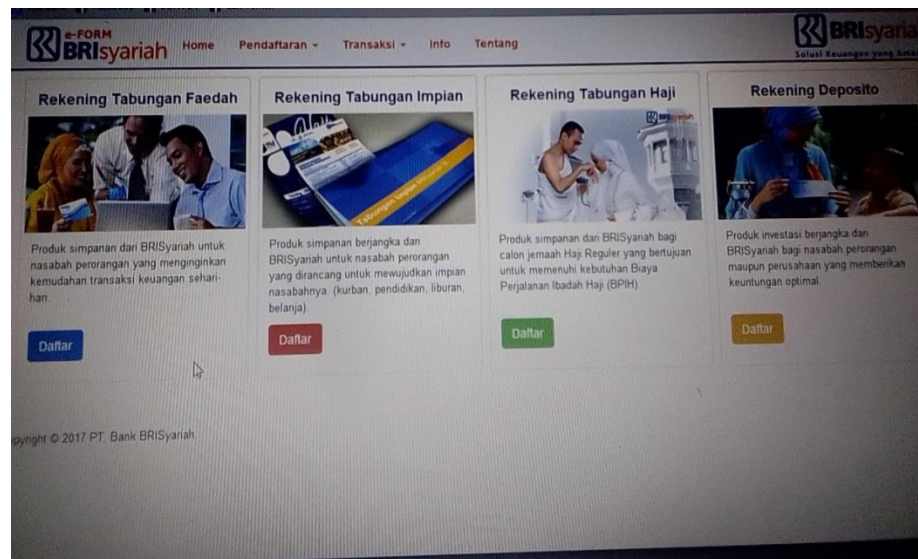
e-FORM BRIsyariah Home Pendaftaran ▾ Transaksi ▾ Info Tentang

BRIsyaria
Solusi Keuangan yang Ama

Rekening Tabungan Faedah

Produk simpanan dari BRISyariah untuk nasabah perorangan yang menginginkan kemudahan transaksi keuangan sehari-hari.

Daftar

Rekening Tabungan Impian

Produk simpanan berjangka dari BRISyariah untuk nasabah perorangan yang dirancang untuk mewujudkan impian nasabahnya. (kurban, pendidikan, liburan, belanja).

Daftar

Rekening Tabungan Haji

Produk simpanan dari BRISyariah bagi calon jemaah Haji Reguler yang bertujuan untuk memenuhi kebutuhan Biaya Perjalanan Ibadah Haji (BPIH)

Daftar

Rekening Deposito

Produk investasi berjangka dari BRISyariah bagi nasabah perorangan maupun perusahaan yang memberikan keuntungan optimal.

Daftar

pyright © 2017 PT. Bank BRISyariah.